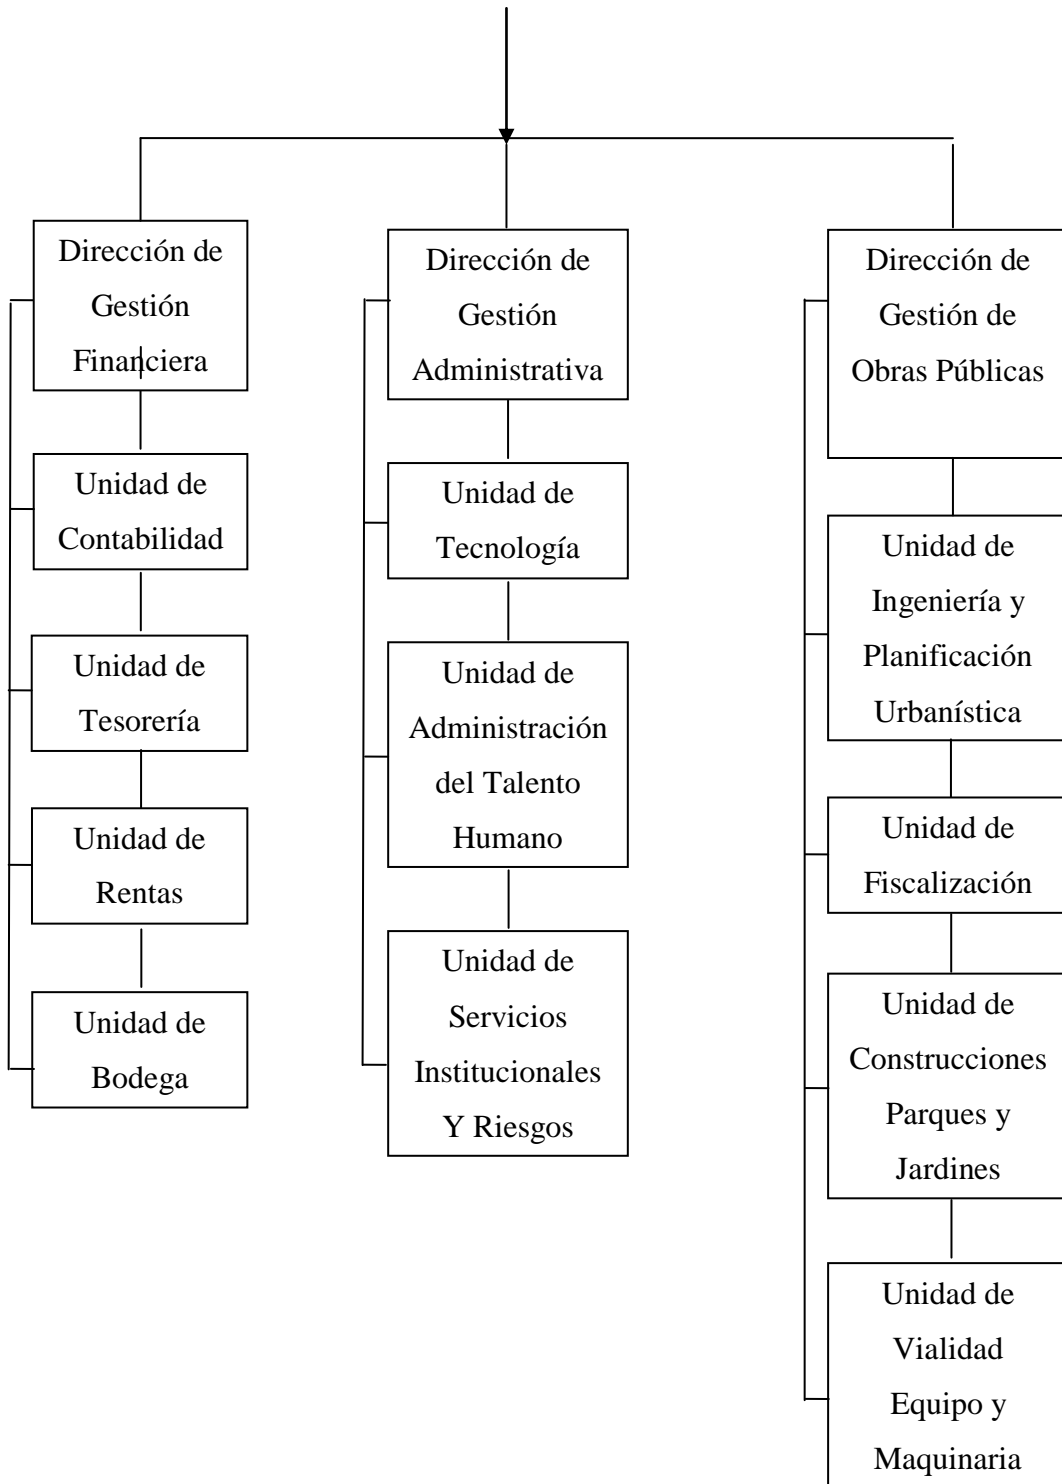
Dirección de Gestión Financiera

Unidad de Contabilidad

Unidad de Tesorería

Unidad de Rentas

Unidad de Bodega

Dirección de Gestión Administrativa

Unidad de Tecnología

Unidad de Administración del Talento Humano

Unidad de Servicios Institucionales Y Riesgos

Dirección de Gestión de Obras Públicas

Unidad de Ingeniería y Planificación Urbanística

Unidad de Fiscalización

Unidad de Construcciones Parques y Jardines

Unidad de Vialidad Equipo y Maquinaria